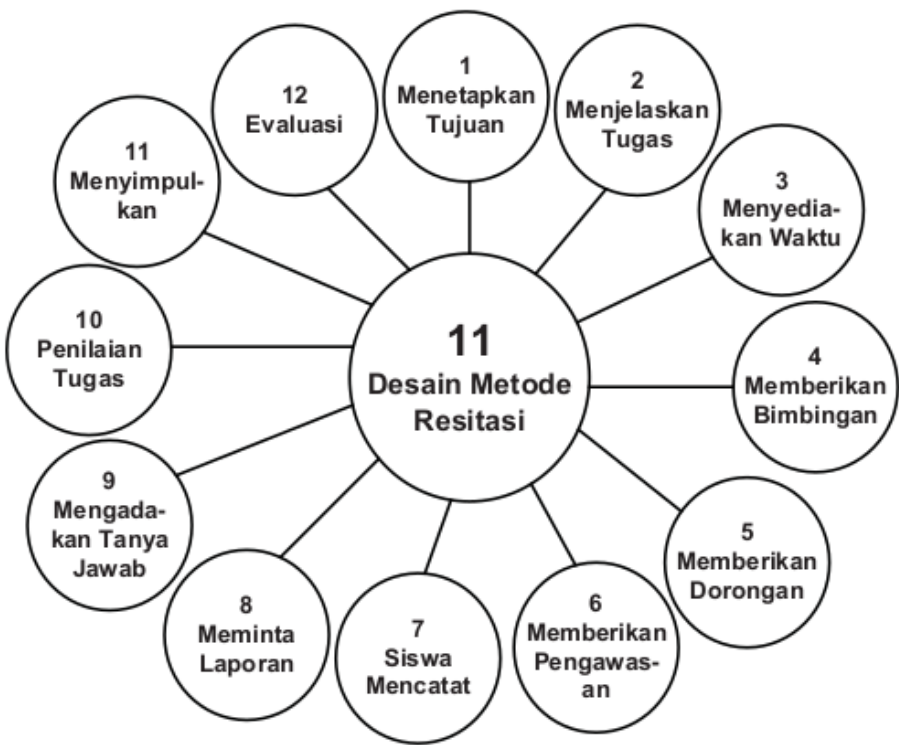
11
Desain Metode Resitasi

1
Menetapkan Tujuan

2
Menjelaskan Tugas

3
Menyediakan Waktu

4
Memberikan Bimbingan

5
Memberikan Dorongan

6
Memberikan Pengawasan

7
Siswa Mencatat

8
Meminta Laporan

9
Mengadakan Tanya Jawab

10
Penilaian Tugas

11
Menyimpulkan

12
Evaluasi